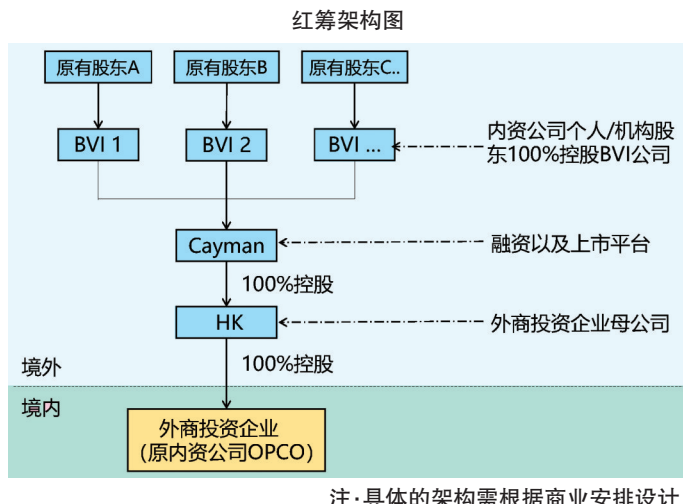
红筹架构图

原有股东A

原有股东B

原有股东C..

BVI 1

BVI 2

BVI ...

内资公司个人/机构股东100%控股BVI公司

Cayman

融资以及上市平台

100%控股

HK

外商投资企业母公司

境外

100%控股

境内

外商投资企业
(原内资公司OPCO)

注:具体的架构需根据商业安排设计